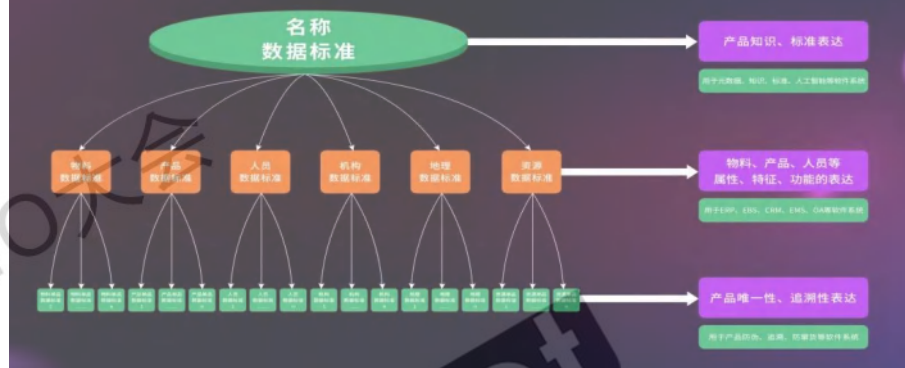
名称
数据标准

产品知识、标准表达

用于元数据、知识、标准、人工智能等软件系统

物料
数据标准

产品
数据标准

人员
数据标准

机构
数据标准

地理
数据标准

资源
数据标准

物料、产品、人员等
属性、特征、功能的表达

用于ERP、EBS、CRM、EMS、OA等软件系统

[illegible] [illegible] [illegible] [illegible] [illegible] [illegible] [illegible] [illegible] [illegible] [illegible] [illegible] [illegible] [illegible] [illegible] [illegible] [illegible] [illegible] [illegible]

产品唯一性、追溯性表达

用于产品防伪、追溯、防窜货等软件系统